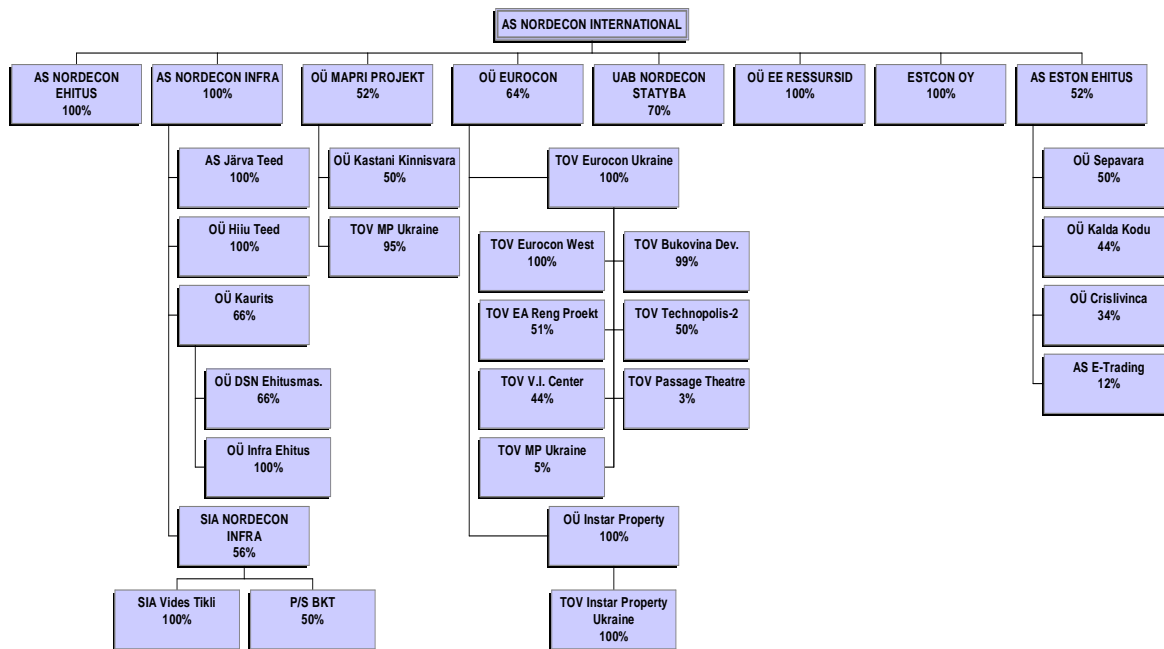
AS NORDECON INTERNATIONAL

AS NORDECON EHITUS
100%

AS NORDECON INFRA
100%

OÜ MAPRI PROJEKT
52%

OÜ EUROCON
64%

UAB NORDECON STATYBA
70%

OÜ EE RESSURSID
100%

ESTCON OY
100%

AS ESTON EHITUS
52%

AS Järva Teed
100%

OÜ Hiiu Teed
100%

OÜ Kaurits
66%

OÜ DSN Ehitusmas.
66%

OÜ Infra Ehitus
100%

SIA NORDECON INFRA
56%

SIA Vides Tikli
100%

P/S BKT
50%

OÜ Kastani Kinnisvara
50%

TOV MP Ukraine
95%

TOV Eurocon Ukraine
100%

TOV Eurocon West
100%

TOV Bukovina Dev.
99%

TOV EA Reng Proekt
51%

TOV Technopolis-2
50%

TOV V.I. Center
44%

TOV Passage Theatre
3%

TOV MP Ukraine
5%

OÜ Instar Property
100%

TOV Instar Property Ukraine
100%

OÜ Sepavara
50%

OÜ Kalda Kodu
44%

OÜ Crislivinca
34%

AS E-Trading
12%